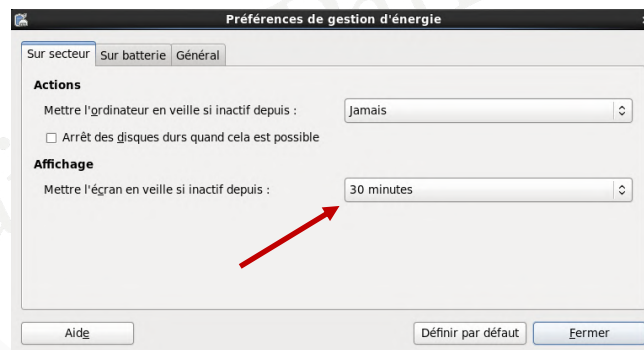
Préférences de gestion d'énergie

Sur secteur | Sur batterie | Général

Actions

Mettre l'ordinateur en veille si inactif depuis : Jamais

Arrêt des disques durs quand cela est possible

Affichage

Mettre l'écran en veille si inactif depuis : 30 minutes

Aide

Définir par défaut

Fermer